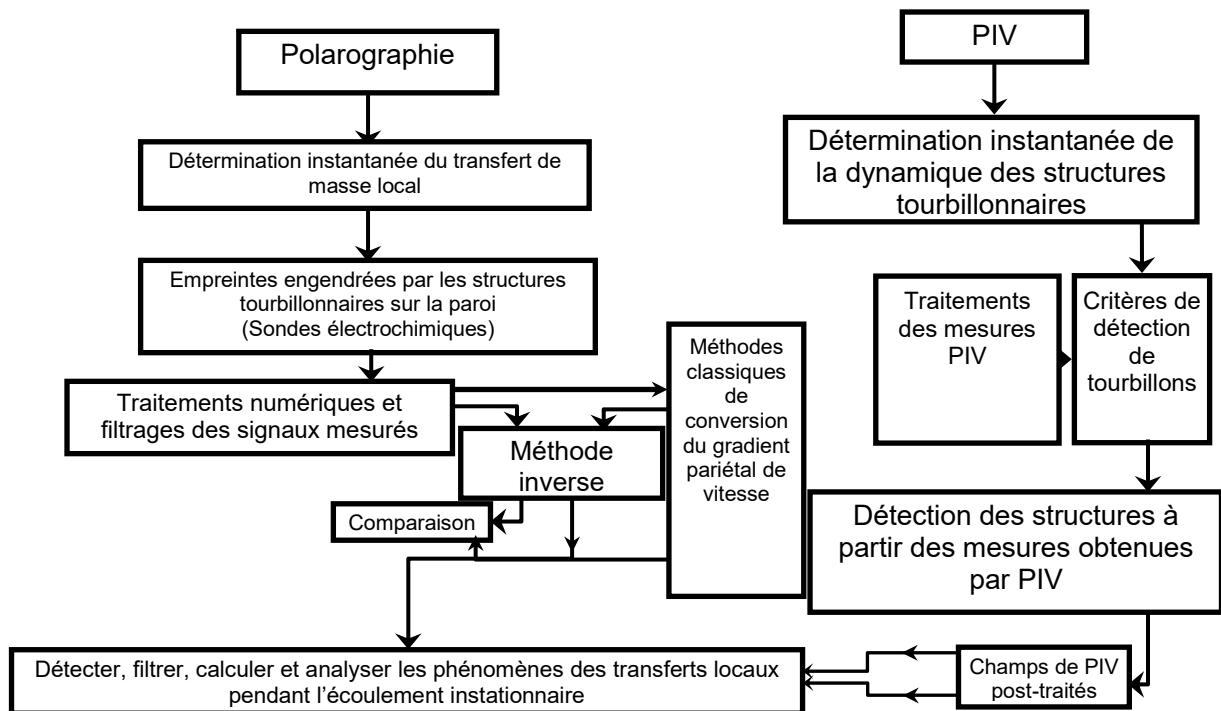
Polarographie

Détermination instantanée du transfert de masse local

Empreintes engendrées par les structures tourbillonnaires sur la paroi (Sondes électrochimiques)

Traitements numériques et filtrages des signaux mesurés

Méthode inverse

Comparaison

Méthodes classiques de conversion du gradient pariétal de vitesse

PIV

Détermination instantanée de la dynamique des structures tourbillonnaires

Traitements des mesures PIV

Critères de détection de tourbillons

Détection des structures à partir des mesures obtenues par PIV

Champs de PIV post-traités

Détecter, filtrer, calculer et analyser les phénomènes des transferts locaux pendant l'écoulement instationnaire